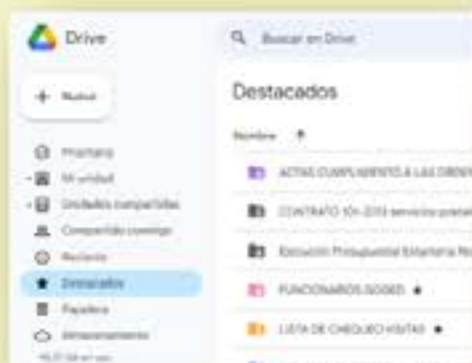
Drive

Buscar en Drive

Nuevo

Prioritario
Mi unidad
Unidades compartidas
Compartido conmigo
Reciente
Destacados
Papelera
Almacenamiento
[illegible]

Destacados

Nombre ↑

ACTAS CUMPLIMIENTO A LAS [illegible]
CONTRATO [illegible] servicios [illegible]
Ejecución Presupuestal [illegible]
FUNCIONARIOS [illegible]
LISTA DE CHEQUEO VISITAS